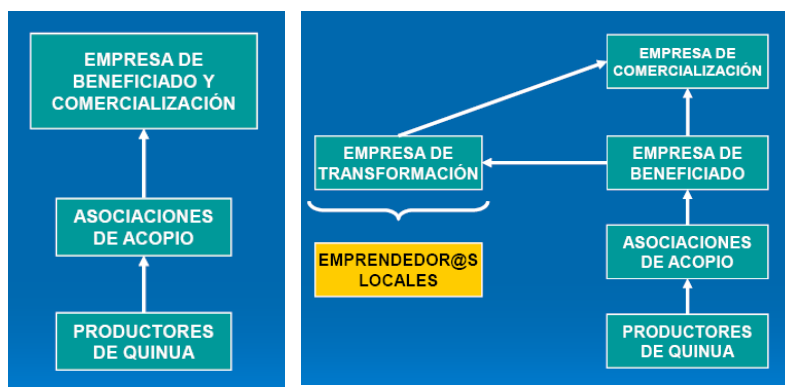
EMPRESA DE BENEFICIADO Y COMERCIALIZACIÓN

ASOCIACIONES DE ACOPIO

PRODUCTORES DE QUINUA

EMPRESA DE COMERCIALIZACIÓN

EMPRESA DE TRANSFORMACIÓN

EMPRESA DE BENEFICIADO

EMPRENDEDOR@S LOCALES

ASOCIACIONES DE ACOPIO

PRODUCTORES DE QUINUA